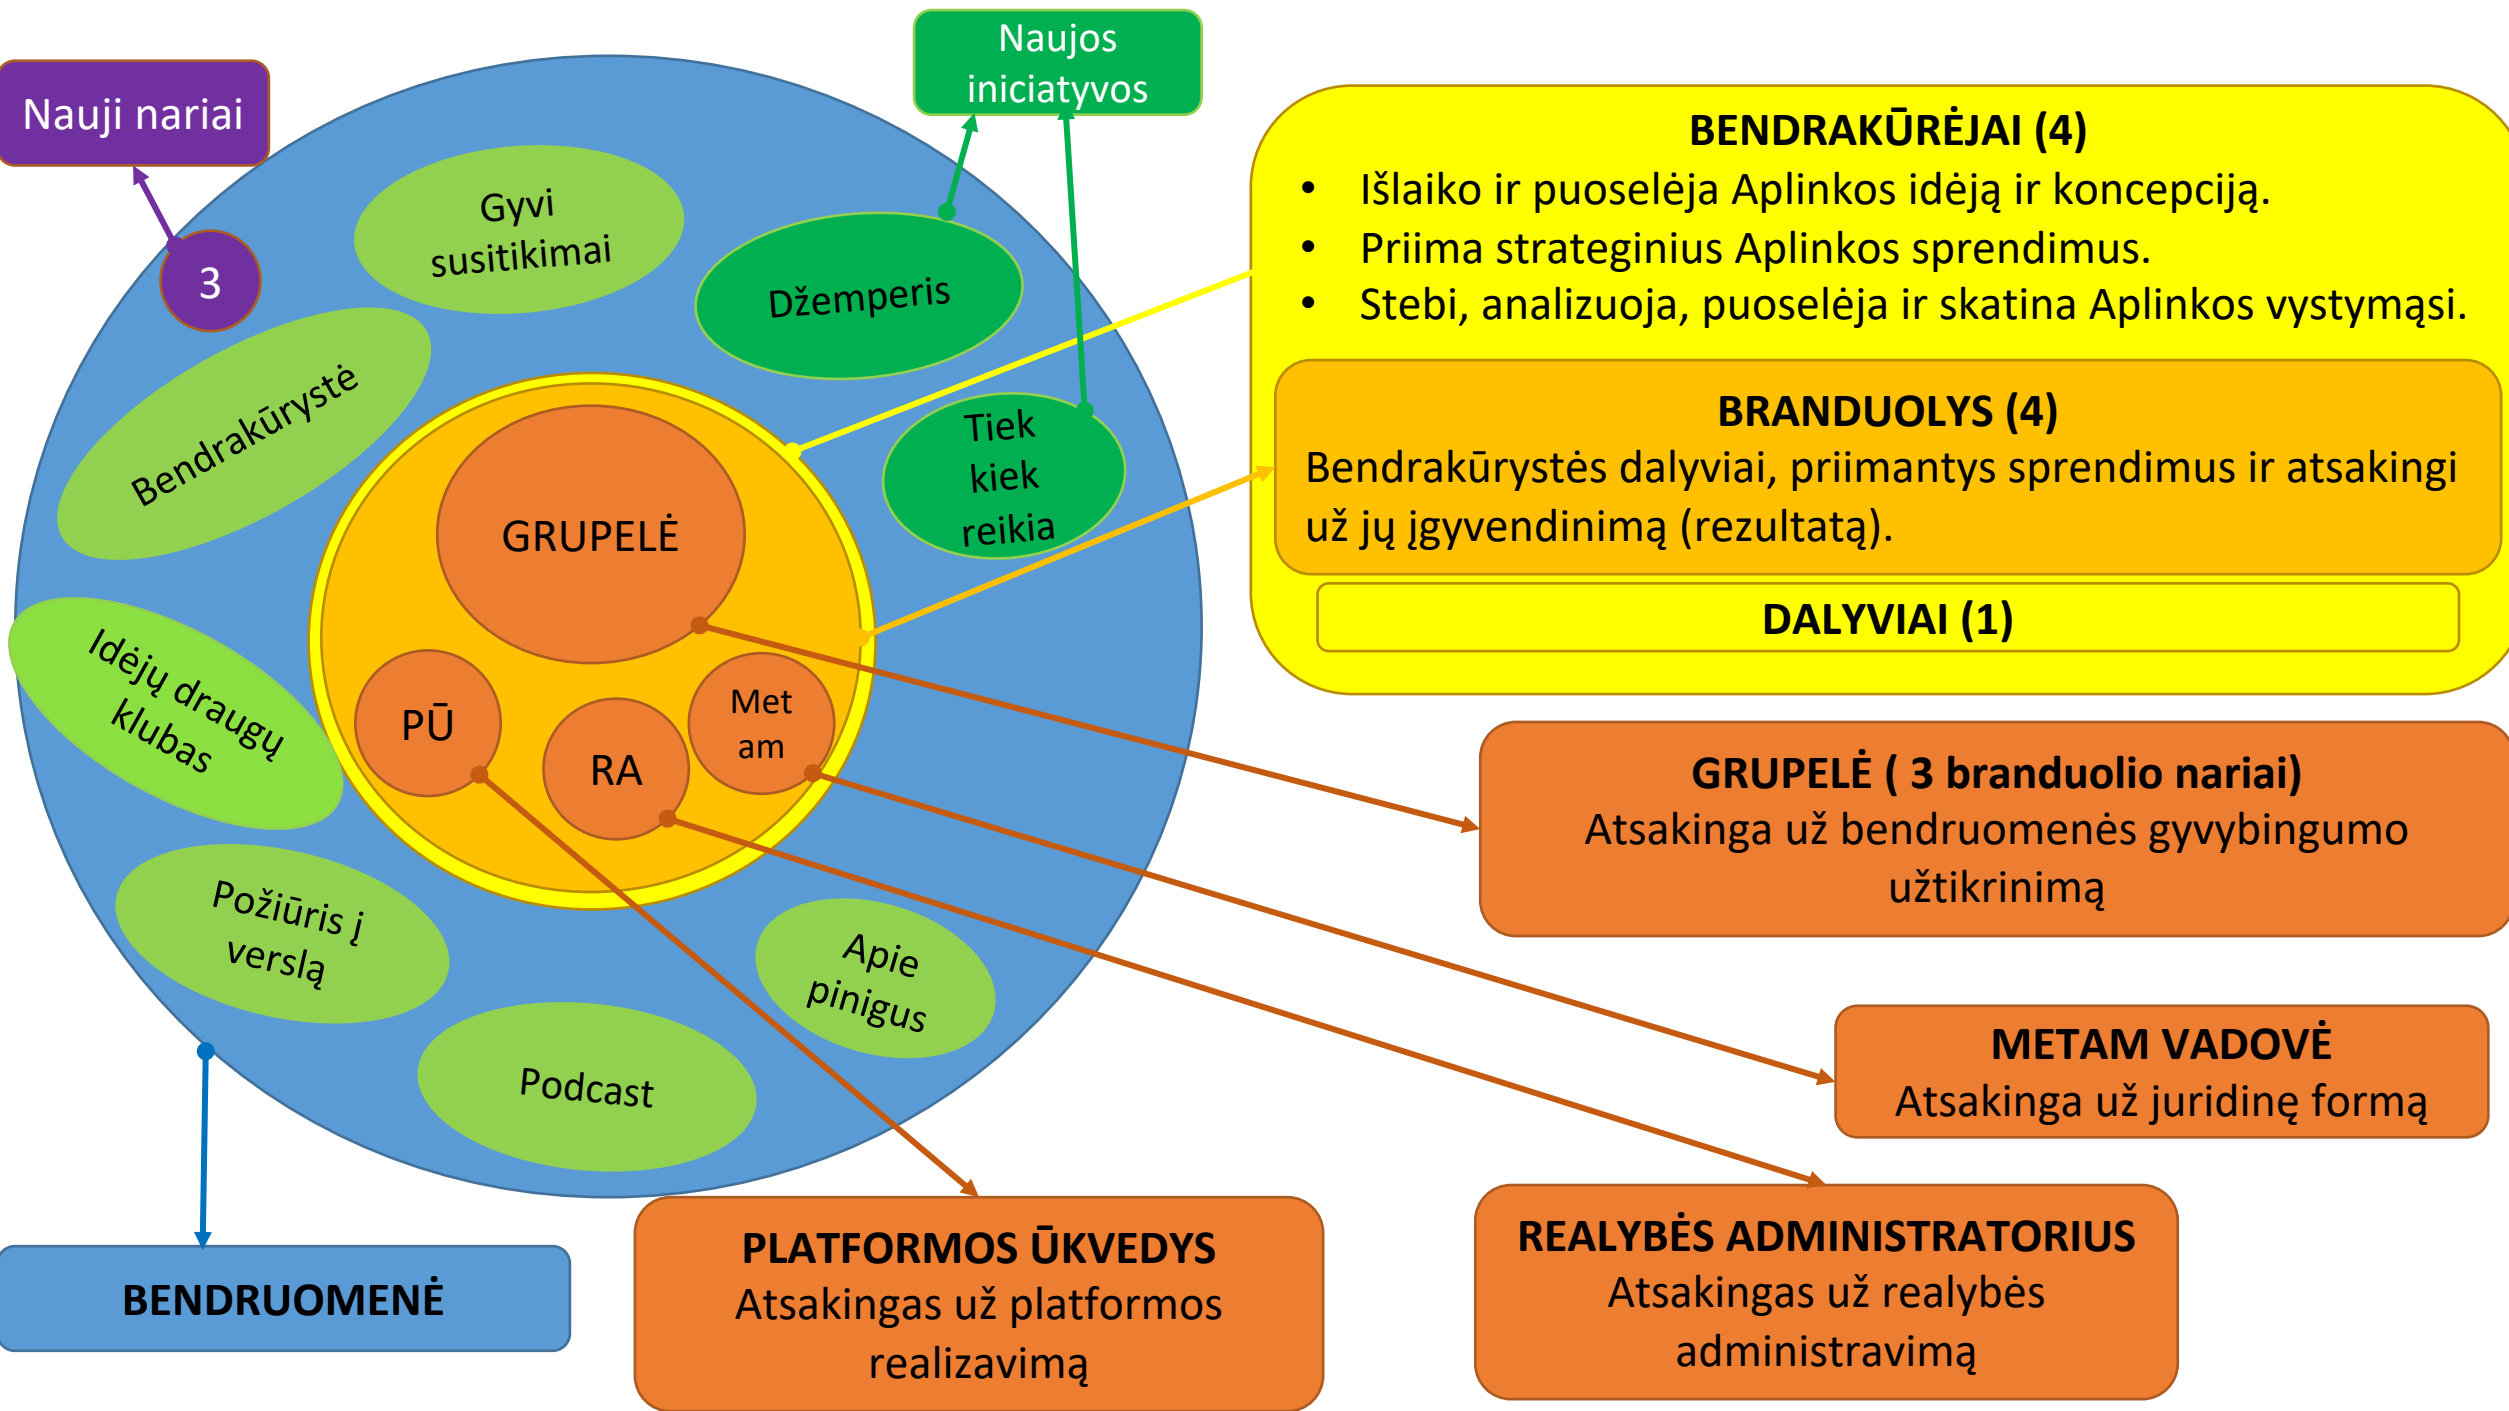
Nauji nariai

3

Naujos iniciatyvos

Gyvi susitikimai

Džemperis

Bendrakūrystė

Tiek kiek reikia

GRUPELĖ

PŪ

RA

Met am

Idėjų draugų klubas

Požiūris į verslą

Apie pinigus

Podcast

BENDRAKŪRĖJAI (4)
• Išlaiko ir puoselėja Aplinkos idėją ir koncepciją.
• Priima strateginius Aplinkos sprendimus.
• Stebi, analizuoja, puoselėja ir skatina Aplinkos vystymąsi.

BRANDUOLYS (4)
Bendrakūrystės dalyviai, priimantys sprendimus ir atsakingi už jų įgyvendinimą (rezultatą).

DALYVIAI (1)

GRUPELĖ ( 3 branduolio nariai)
Atsakinga už bendruomenės gyvybingumo užtikrinimą

METAM VADOVĖ
Atsakinga už juridinę formą

REALYBĖS ADMINISTRATORIUS
Atsakingas už realybės administravimą

PLATFORMOS ŪKVEDYS
Atsakingas už platformos realizavimą

BENDRUOMENĖ